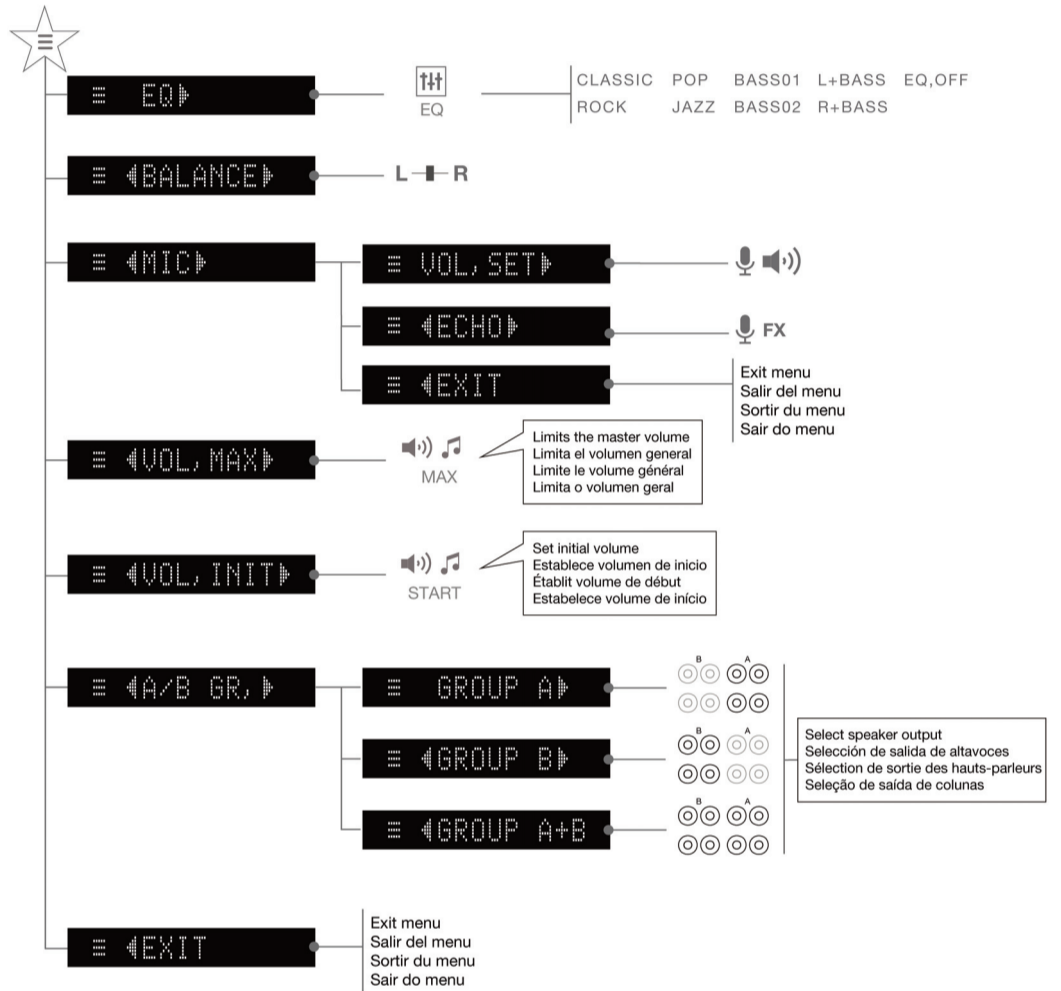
≡ EQ

EQ

CLASSIC POP BASS01 L+BASS EQ,OFF
ROCK JAZZ BASS02 R+BASS

≡ BALANCE

L R

≡ MIC

≡ VOL,SET

≡ ECHO

FX

≡ EXIT

Exit menu
Salir del menu
Sortir du menu
Sair do menu

≡ VOL,MAX

MAX

Limits the master volume
Limita el volumen general
Limite le volume général
Limita o volumen geral

≡ VOL,INIT

START

Set initial volume
Establece volumen de inicio
Établit volume de début
Estabelece volume de início

≡ A/B GR,

≡ GROUP A

≡ GROUP B

≡ GROUP A+B

B A
B A
B A

Select speaker output
Selección de salida de altavoces
Sélection de sortie des hauts-parleurs
Seleção de saída de colunas

≡ EXIT

Exit menu
Salir del menu
Sortir du menu
Sair do menu